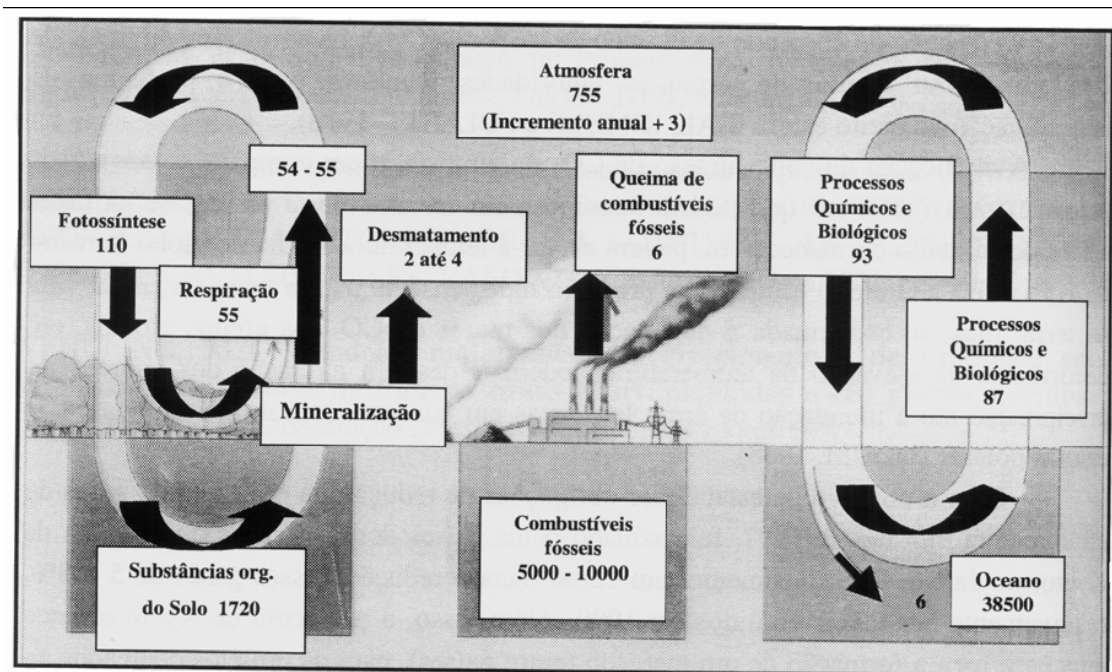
Atmosfera
755
(Incremento anual + 3)

54 - 55

Fotossíntese
110

Respiração
55

Desmatamento
2 até 4

Queima de combustíveis fósseis
6

Processos Químicos e Biológicos
93

Processos Químicos e Biológicos
87

Mineralização

Combustíveis fósseis
5000 - 10000

Substâncias org. do Solo 1720

6

Oceano
38500